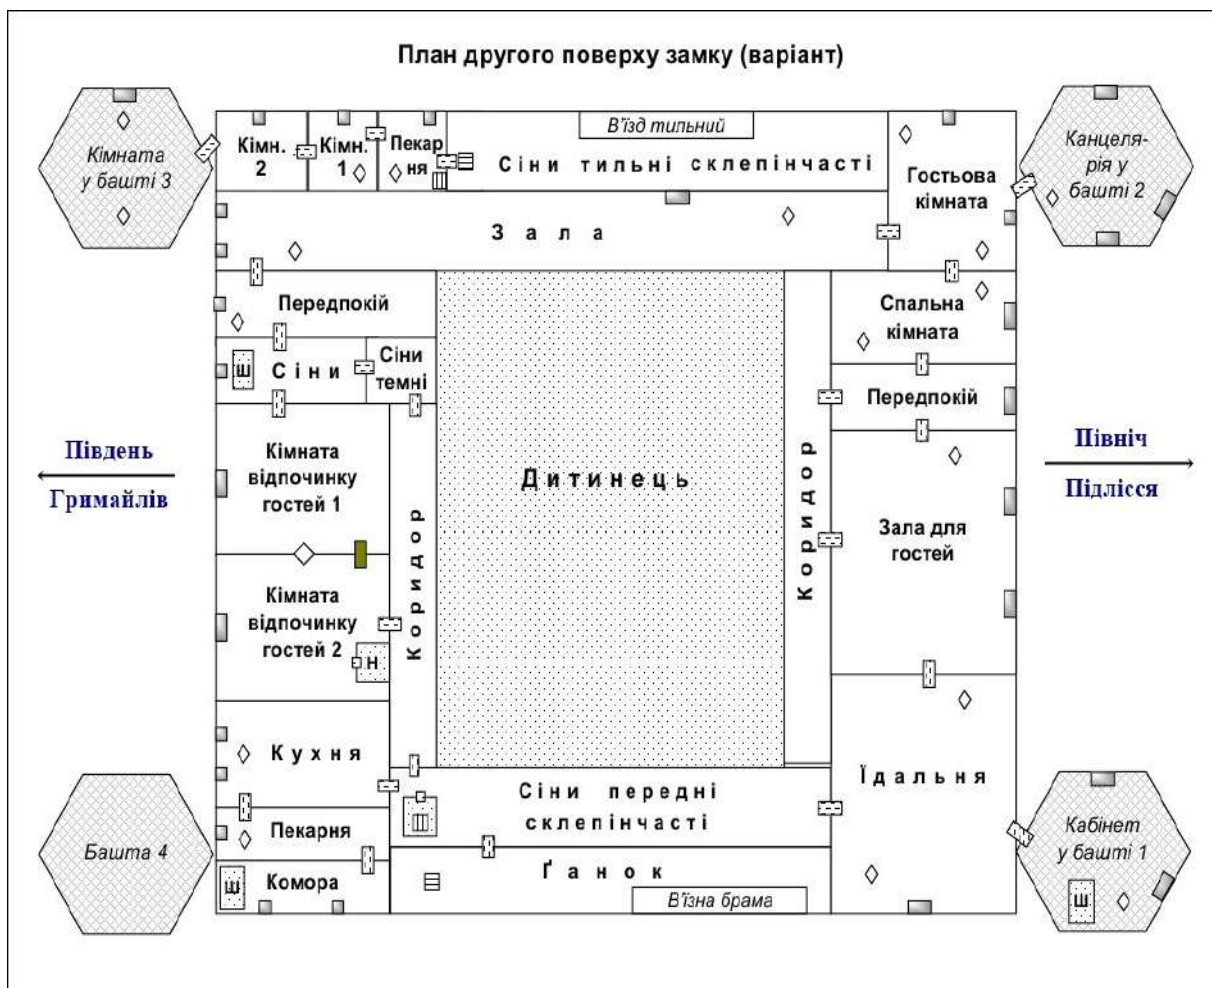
План другого поверху замку (варіант)

Кімната у башті 3

Кімн. 2

Кімн. 1

Пекарня

В'їзд тильний

Сіни тильні склепінчасті

Гостьова кімната

Канцелярія у башті 2

Зала

Передпокій

Спальна кімната

Ш

Сіни

Сіни темні

Передпокій

Південь

Грималів

Кімната відпочинку гостей 1

Дитинець

Коридор

Північ

Підлісся

Зала для гостей

Коридор

Кімната відпочинку гостей 2

Н

Кухня

Їдальня

Сіни передні склепінчасті

Пекарня

Башта 4

Ш

Комора

Ш

Ґанок

В'їзна брама

Кабінет у башті 1

Ш